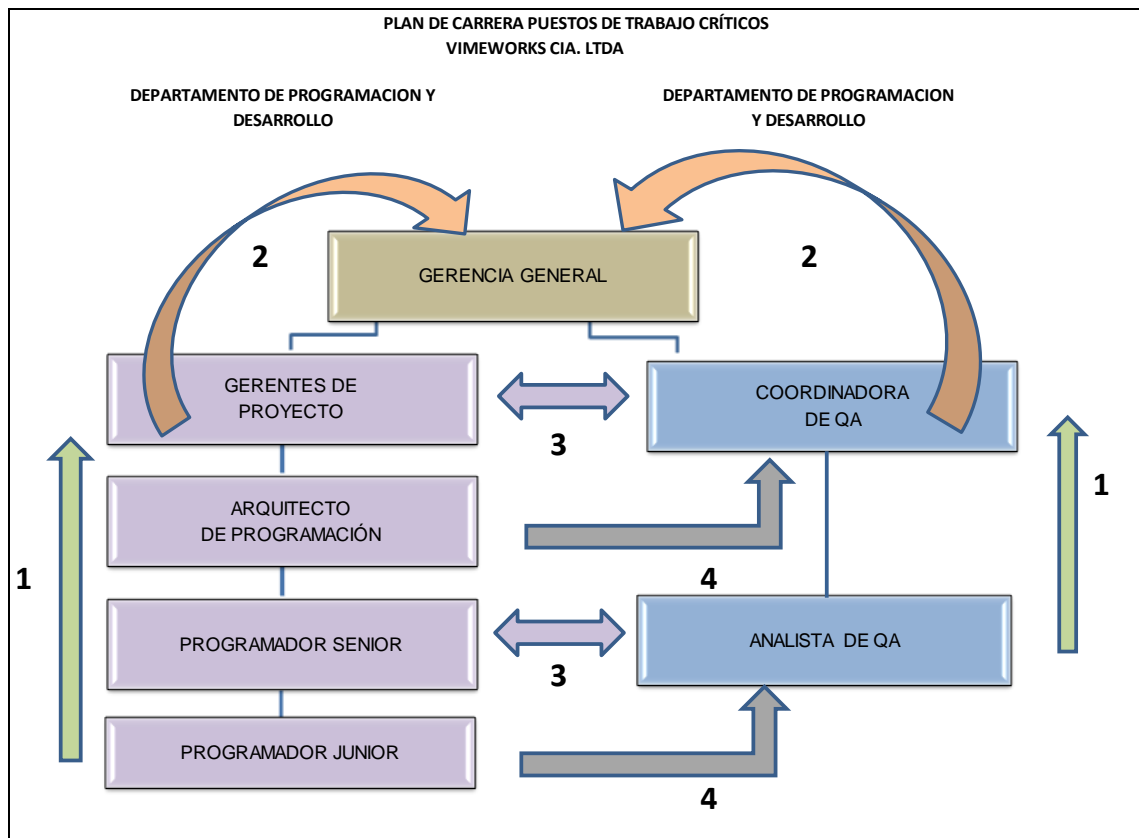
PLAN DE CARRERA PUESTOS DE TRABAJO CRÍTICOS
VIMEWORKS CIA. LTDA

DEPARTAMENTO DE PROGRAMACION Y DESARROLLO

DEPARTAMENTO DE PROGRAMACION Y DESARROLLO

2

GERENCIA GENERAL

2

GERENTES DE PROYECTO

3

COORDINADORA DE QA

1

ARQUITECTO DE PROGRAMACIÓN

1

4

PROGRAMADOR SENIOR

3

ANALISTA DE QA

PROGRAMADOR JUNIOR

4